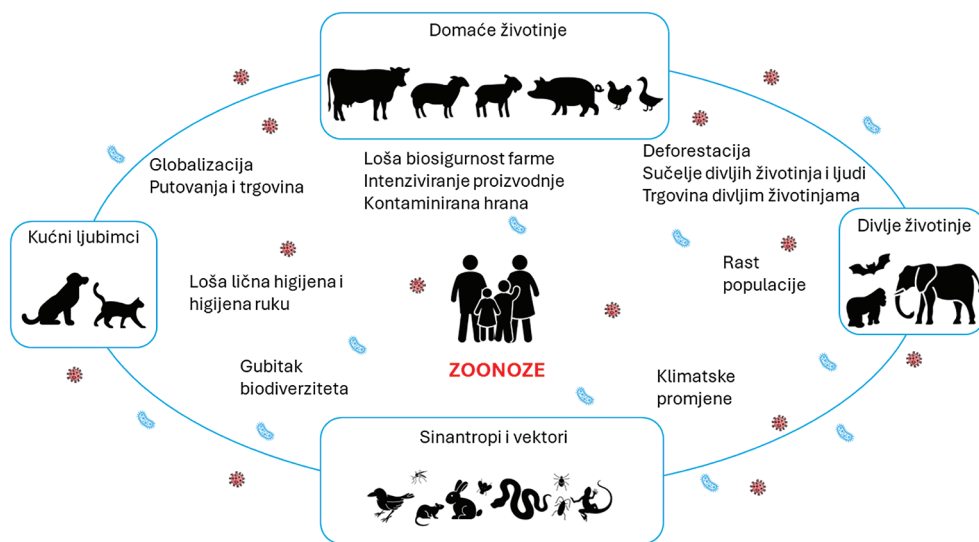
Domaće životinje

Globalizacija
Putovanja i trgovina

Loša biosigurnost farme
Intenziviranje proizvodnje
Kontaminirana hrana

Deforestacija
Sučelje divljih životinja i ljudi
Trgovina divljim životinjama

Kućni ljubimci

Divlje životinje

Loša lična higijena i higijena ruku

Rast populacije

ZOONOZE

Gubitak biodiverziteta

Klimatske promjene

Sinantropi i vektori